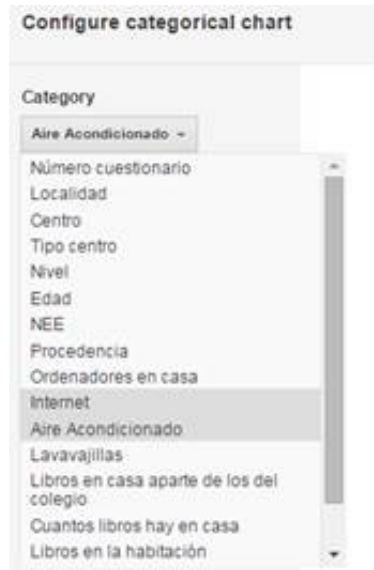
Configure categorical chart

Category

Aire Acondicionado ▾

Número cuestionario
Localidad
Centro
Tipo centro
Nivel
Edad
NEE
Procedencia
Ordenadores en casa
Internet
Aire Acondicionado
Lavavajillas
Libros en casa aparte de los del colegio
Cuantos libros hay en casa
Libros en la habitación